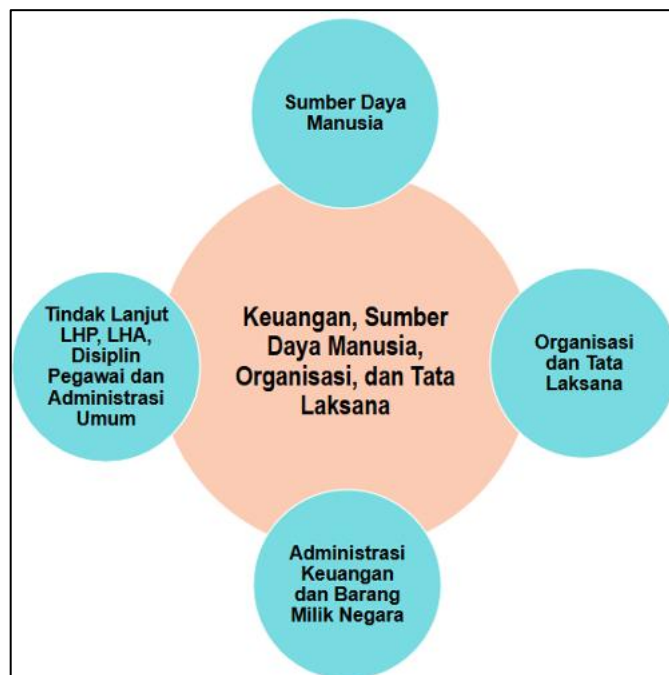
Sumber Daya Manusia

Tindak Lanjut LHP, LHA, Disiplin Pegawai dan Administrasi Umum

Keuangan, Sumber Daya Manusia, Organisasi, dan Tata Laksana

Organisasi dan Tata Laksana

Administrasi Keuangan dan Barang Milik Negara